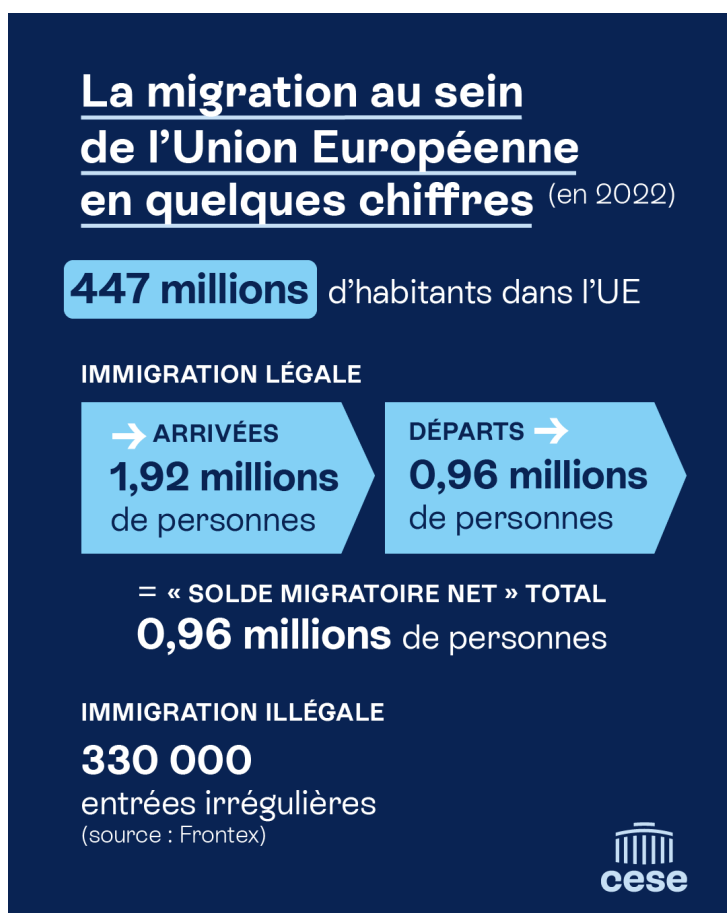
La migration au sein de l'Union Européenne en quelques chiffres (en 2022)

447 millions d'habitants dans l'UE

IMMIGRATION LÉGALE

→ ARRIVÉES
1,92 millions de personnes

DÉPARTS →
0,96 millions de personnes

= « SOLDE MIGRATOIRE NET » TOTAL
0,96 millions de personnes

IMMIGRATION ILLÉGALE

330 000
entrées irrégulières
(source : Frontex)

cese